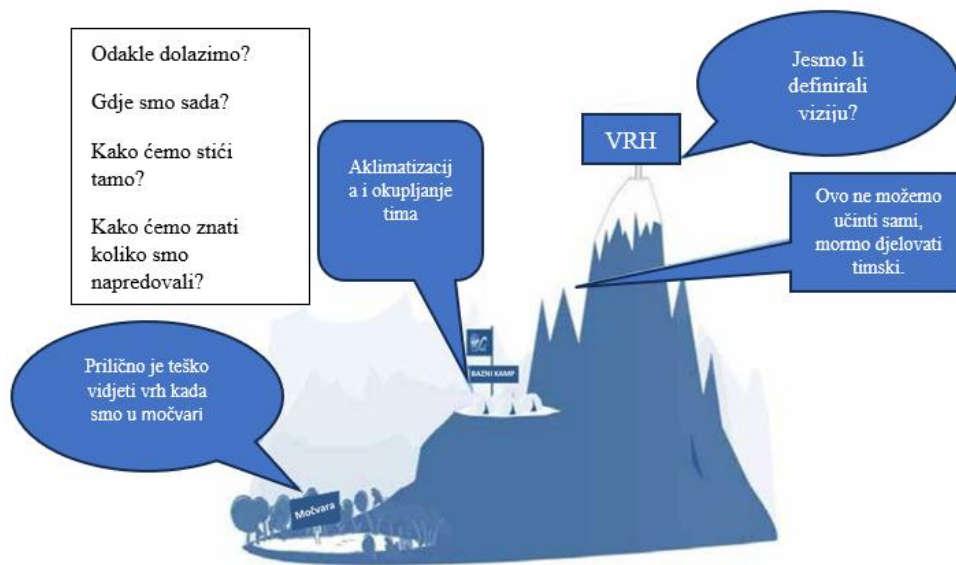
Odakle dolazimo?

Gdje smo sada?

Kako ćemo stići tamo?

Kako ćemo znati koliko smo napredovali?

Aklimatizacij a i okupljanje tima

VRH

Jesmo li definirali viziju?

Ovo ne možemo učinti sami, mormo djelovati timski.

BAZNI KAMP

Prilično je teško vidjeti vrh kada smo u močvari

Močvara